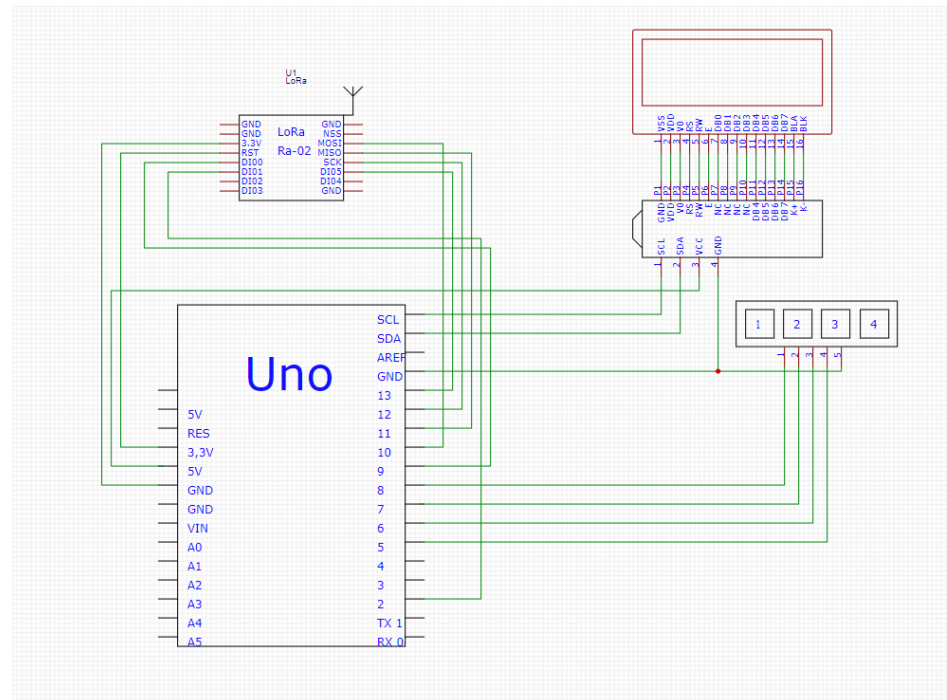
U1
LoRa

GND
GND
3.3V
RST
DIO0
DIO1
DIO2
DIO3

LoRa
Ra-02

GND
NSS
MOSI
MISO
SCK
DIO5
DIO4
GND

1 VSS
2 VDD
3 V0
4 RS
5 RW
6 E
7 DB0
8 DB1
9 DB2
10 DB3
11 DB4
12 DB5
13 DB6
14 DB7
15 BLA
16 BLK

P1 GND
P2 VDD
P3 V0
P4 RS
P5 RW
P6 E
P7 NC
P8 NC
P9 NC
P10 NC
P11 DB4
P12 DB5
P13 DB6
P14 DB7
P15 K+
P16 K-

1 SCL
2 SDA
3 VCC
4 GND

1
2
3
4

1
2
3
4
5

Uno

5V
RES
3,3V
5V
GND
GND
VIN
A0
A1
A2
A3
A4
A5

SCL
SDA
AREF
GND
13
12
11
10
9
8
7
6
5
4
3
2
TX 1
RX 0